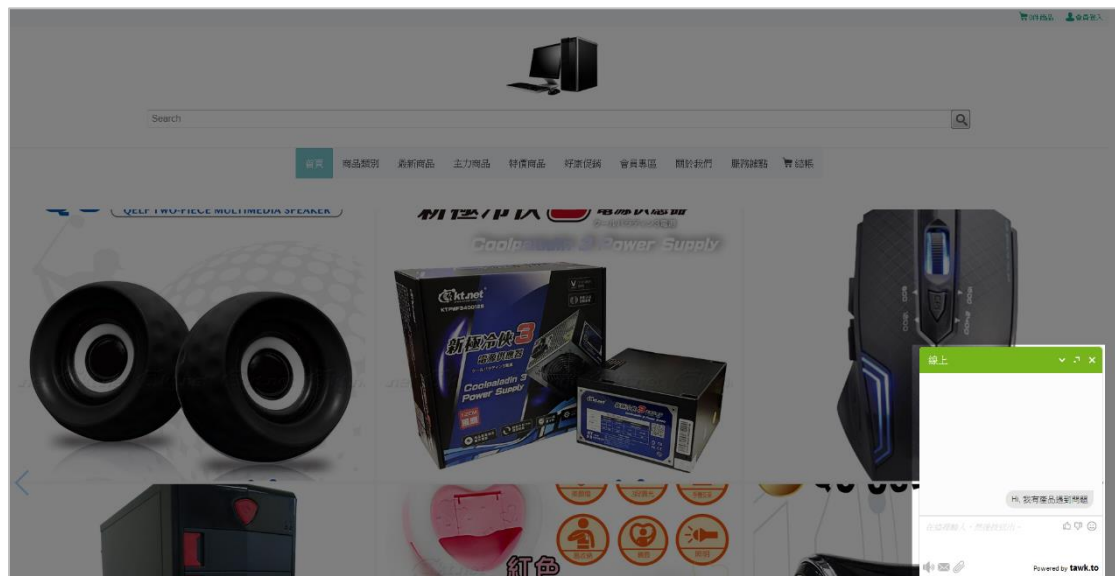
0件商品 會員登入

Search

首頁 商品類別 最新商品 主力商品 特價商品 特惠促銷 會員專區 關於我們 服務據點 結帳

QELF TWO-PIECE MULTIMEDIA SPEAKER

新極冷俠 電源供應器

Cooladin 3 Power Supply

kt.net

新極冷俠3

Cooladin 3 Power Supply

紅色

線上

Hi, 我有商品選前問題

在這裡輸入，再按輸入鍵……

Powered by tawk.to